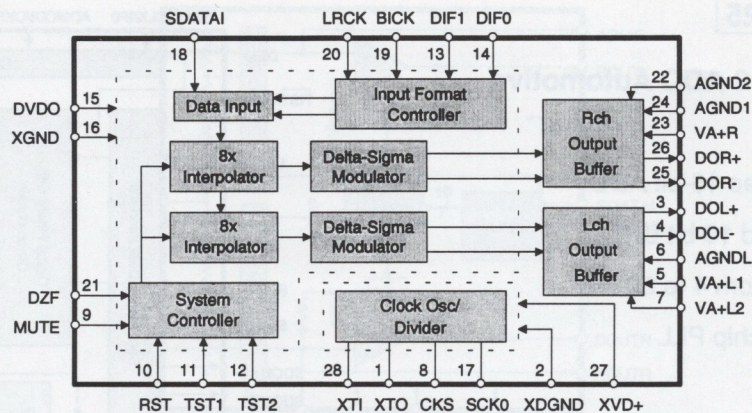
SDATAI
18
LRCK BICK DIF1 DIF0
20 19 13 14

DVDO 15
XGND 16

Data Input
Input Format Controller

8x Interpolator
Delta-Sigma Modulator

8x Interpolator
Delta-Sigma Modulator

Rch Output Buffer
Lch Output Buffer

22 AGND2
24 AGND1
23 VA+R
26 DOR+
25 DOR-
3 DOL+
4 DOL-
6 AGNDL
5 VA+L1
7 VA+L2

DZF 21
MUTE 9

System Controller
Clock Osc/ Divider

10 11 12 28 1 8 17 2 27
RST TST1 TST2 XTI XTO CKS SCK0 XDGND XVD+